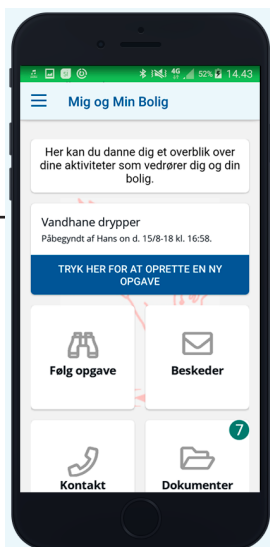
52% 14.43

Mig og Min Bolig

Her kan du danne dig et overblik over dine aktiviteter som vedrører dig og din bolig.

Vandhane drypper
Påbegyndt af Hans on d. 15/8-18 kl. 16:58.

TRYK HER FOR AT OPRETTE EN NY OPGAVE

Følg opgave

Beskeder

7

Kontakt

Dokumenter